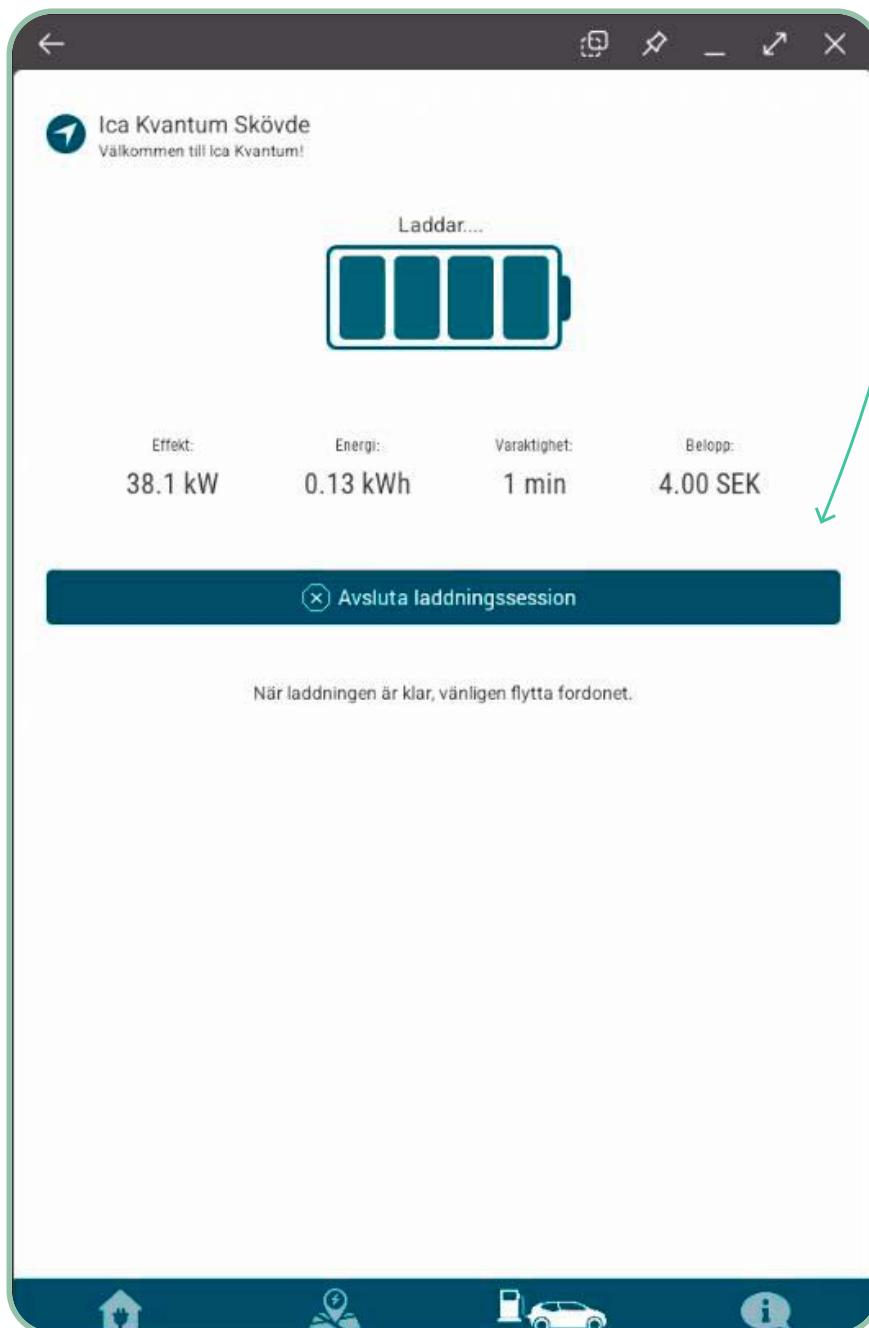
Ica Kvantum Skövde
Välkommen till Ica Kvantum!

Laddar....

| Effekt: | Energi: | Varaktighet: | Belopp: |
|---|---|---|---|
| 38.1 kW | 0.13 kWh | 1 min | 4.00 SEK |

Avsluta laddningssession

När laddningen är klar, vänligen flytta fordonet.